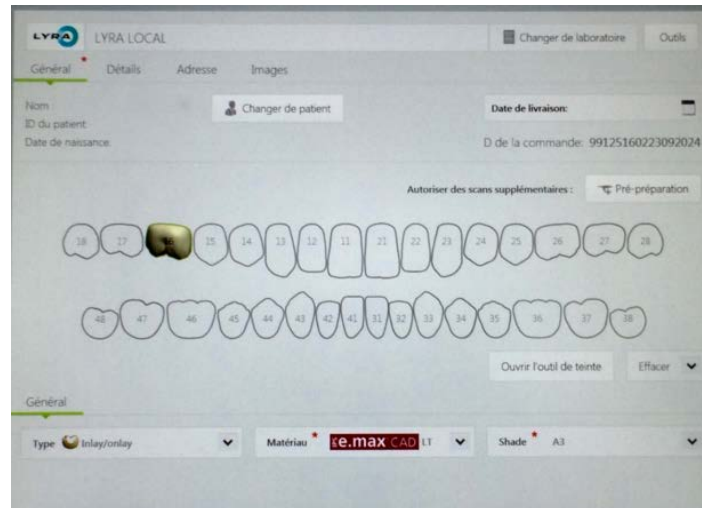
LYRA LYRA LOCAL

Changer de laboratoire Outils

Général * Détails Adresse Images

Nom :
ID du patient
Date de naissance

Changer de patient

Date de livraison:

D de la commande: 99125160223092024

Autoriser des scans supplémentaires : Pré-préparation

18 17 16 15 14 13 12 11 21 22 23 24 25 26 27 28

48 47 46 45 44 43 42 41 31 32 33 34 35 36 37 38

Ouvrir l'outil de teinte Effacer

Général

Type Inlay/onlay

Matériau * e.max CAD LT

Shade * A3